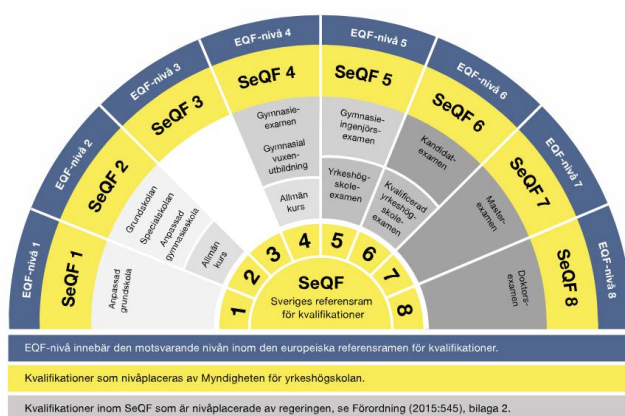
EQF-nivå 1
EQF-nivå 2
EQF-nivå 3
EQF-nivå 4
EQF-nivå 5
EQF-nivå 6
EQF-nivå 7
EQF-nivå 8

SeQF 1
SeQF 2
SeQF 3
SeQF 4
SeQF 5
SeQF 6
SeQF 7
SeQF 8

Anpassad grundskola
Grundskolan
Specialskolan
Anpassad gymnasieskola
Allmän kurs
Gymnasieexamen
Gymnasial vuxenutbildning
Allmän kurs
Gymnasieingenjörsexamen
Yrkeshögskoleexamen
Kvalificerad yrkeshögskoleexamen
Kandidatexamen
Masterexamen
Doktorsexamen

1 2 3 4 5 6 7 8
SeQF
Sveriges referensram för kvalifikationer

EQF-nivå innebär den motsvarande nivån inom den europeiska referensramen för kvalifikationer.

Kvalifikationer som nivåplaceras av Myndigheten för yrkeshögskolan.

Kvalifikationer inom SeQF som är nivåplacerade av regeringen, se Förordning (2015:545), bilaga 2.